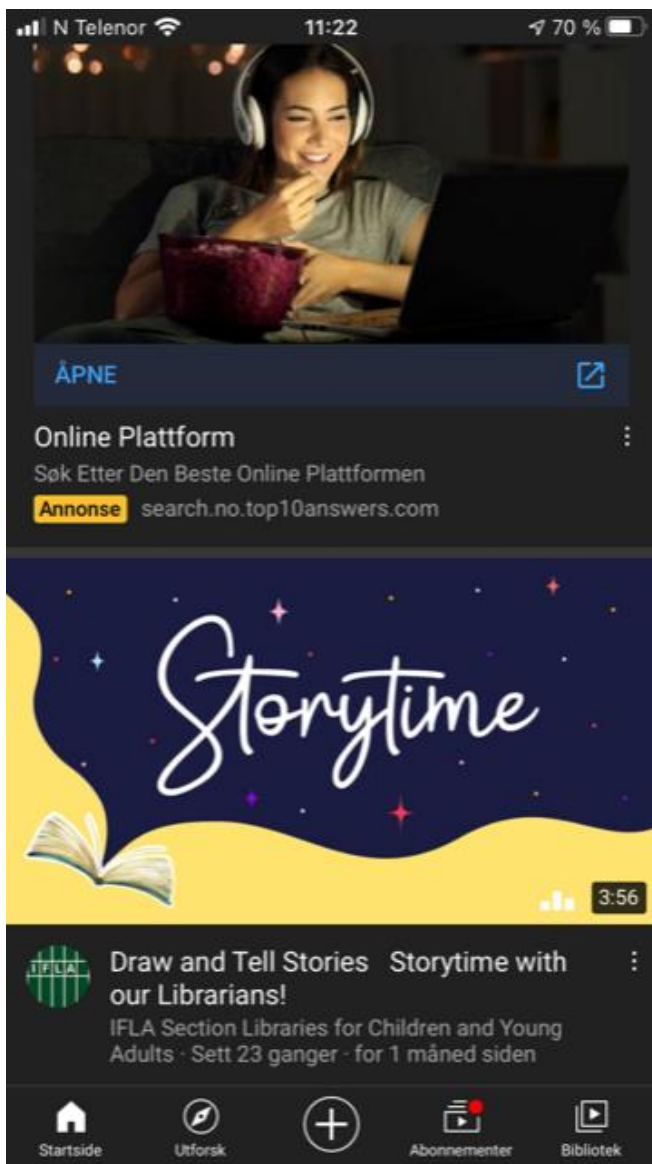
N Telenor 11:22 70 %

ÅPNE

Online Plattform
Søk Etter Den Beste Online Plattformen
Annonse search.no.top10answers.com

Storytime

3:56

IFLA

Draw and Tell Stories Storytime with our Librarians!
IFLA Section Libraries for Children and Young Adults · Sett 23 ganger · for 1 måned siden

Startside Utforsk Abonnementer Bibliotek